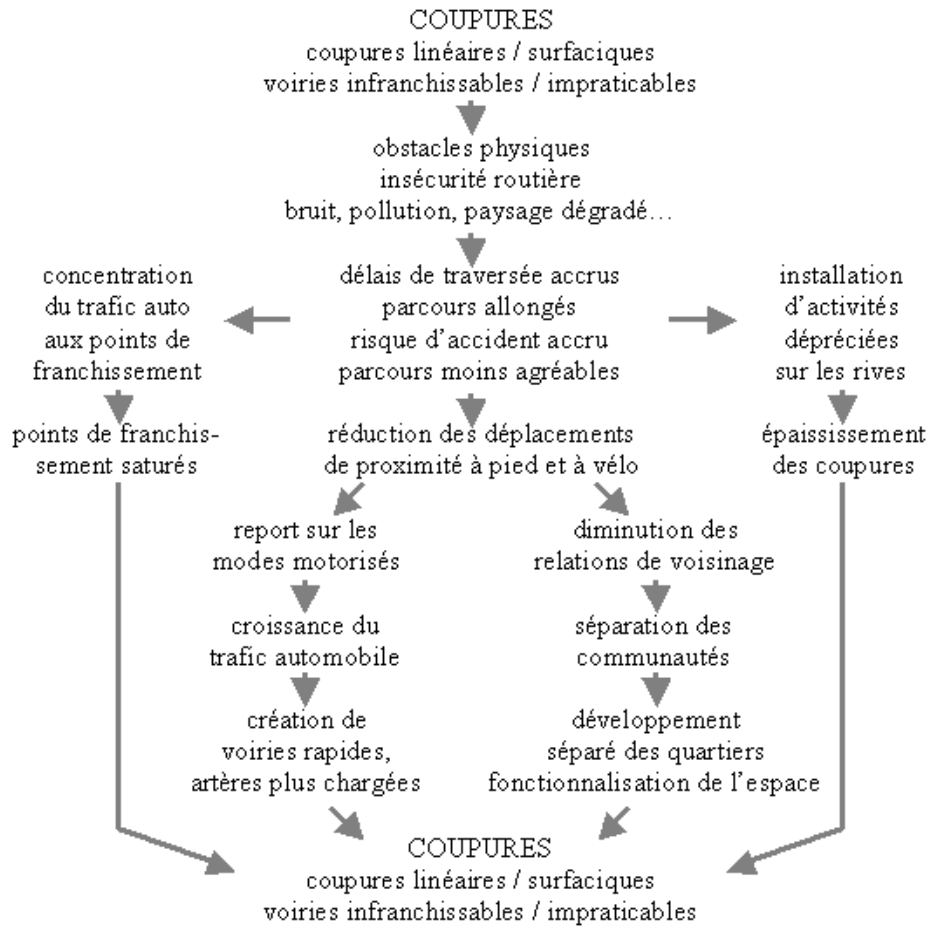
COUPURES
coupures linéaires / surfaciques
voiries infranchissables / impraticables

obstacles physiques
insécurité routière
bruit, pollution, paysage dégradé…

concentration du trafic auto aux points de franchissement

délais de traversée accrus
parcours allongés
risque d'accident accru
parcours moins agréables

installation d'activités dépréciées sur les rives

points de franchissement saturés

réduction des déplacements de proximité à pied et à vélo

épaississement des coupures

report sur les modes motorisés

diminution des relations de voisinage

croissance du trafic automobile

séparation des communautés

création de voiries rapides, artères plus chargées

développement séparé des quartiers fonctionnalisation de l'espace

COUPURES
coupures linéaires / surfaciques
voiries infranchissables / impraticables